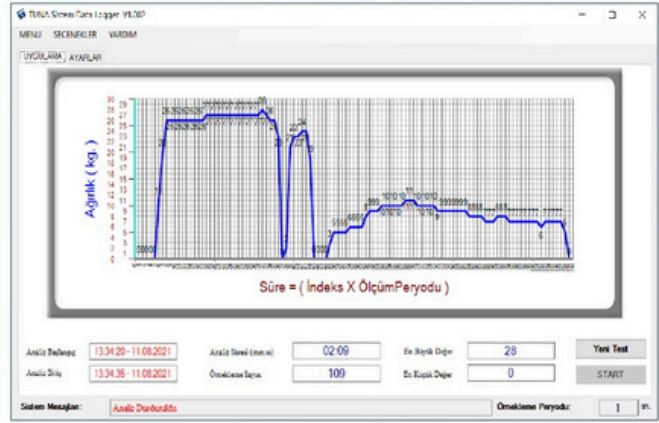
TUNA Sistem Data Logger V1.0?

MENU SEÇENEKLER YARDIM

UYGULAMA AYARLAR

Ağırlık ( kg )

30 29 28 27 26 25 24 23 22 21 20 19 18 17 16 15 14 13 12 11 10 9 8 7 6 5 4 3 2 1 0

Süre = ( İndeks X ÖlçümPeryodu )

Analiz Başlangıç 13:34:20 - 11.08.2021

Analiz Bitiş 13:34:35 - 11.08.2021

Analiz Süresi (mm:ss) 02:09

Örnekleme Sayısı 109

En Büyük Değer 28

En Küçük Değer 0

Yeni Test

START

Sistem Mesajları: Analiz Durduruldu

Örnekleme Peryodu: 1 sn.